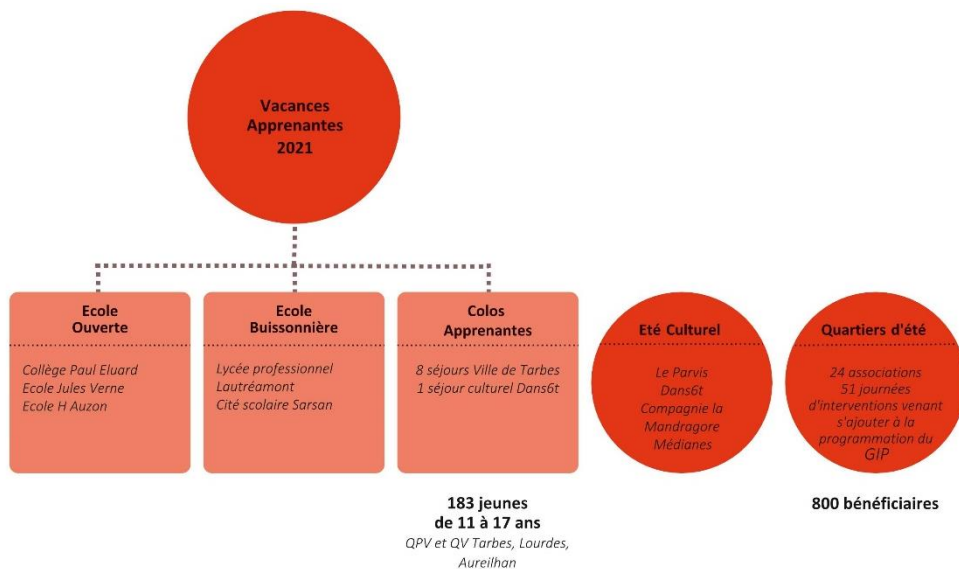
Vacances Apprenantes 2021

Ecole Ouverte

Collège Paul Eluard
Ecole Jules Verne
Ecole H Auzon

Ecole Buissonnière

Lycée professionnel Lautréamont
Cité scolaire Sarsan

Colos Apprenantes

8 séjours Ville de Tarbes
1 séjour culturel Dans6t

183 jeunes de 11 à 17 ans
QPV et QV Tarbes, Lourdes, Aureilhan

Eté Culturel

Le Parvis
Dans6t
Compagnie la Mandragore
Médianes

Quartiers d'été

24 associations
51 journées d'interventions venant s'ajouter à la programmation du GIP

800 bénéficiaires